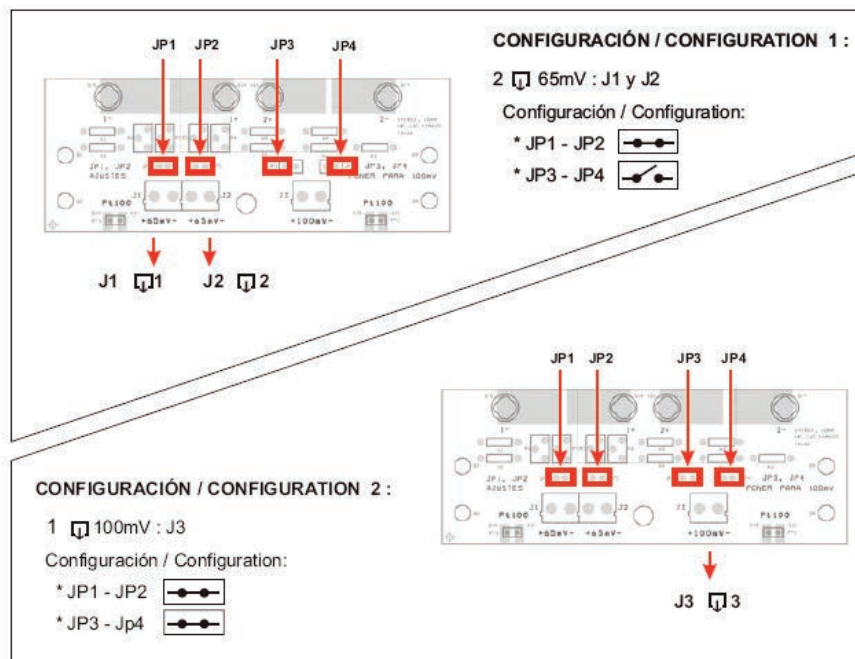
JP1 JP2 JP3 JP4

JP1, JP2 AJUSTES

JP3, JP4 PONER PARA 100mV

Pt100

+65mV- +65mV- +100mV-

Pt100

J1 1 J2 2

CONFIGURACIÓN / CONFIGURATION 1 :

2 65mV : J1 y J2

Configuración / Configuration:

* JP1 - JP2

* JP3 - JP4

JP1 JP2 JP3 JP4

JP1, JP2 AJUSTES

JP3, JP4 PONER PARA 100mV

Pt100

+65mV- +65mV- +100mV-

Pt100

J3 3

CONFIGURACIÓN / CONFIGURATION 2 :

1 100mV : J3

Configuración / Configuration:

* JP1 - JP2

* JP3 - Jp4